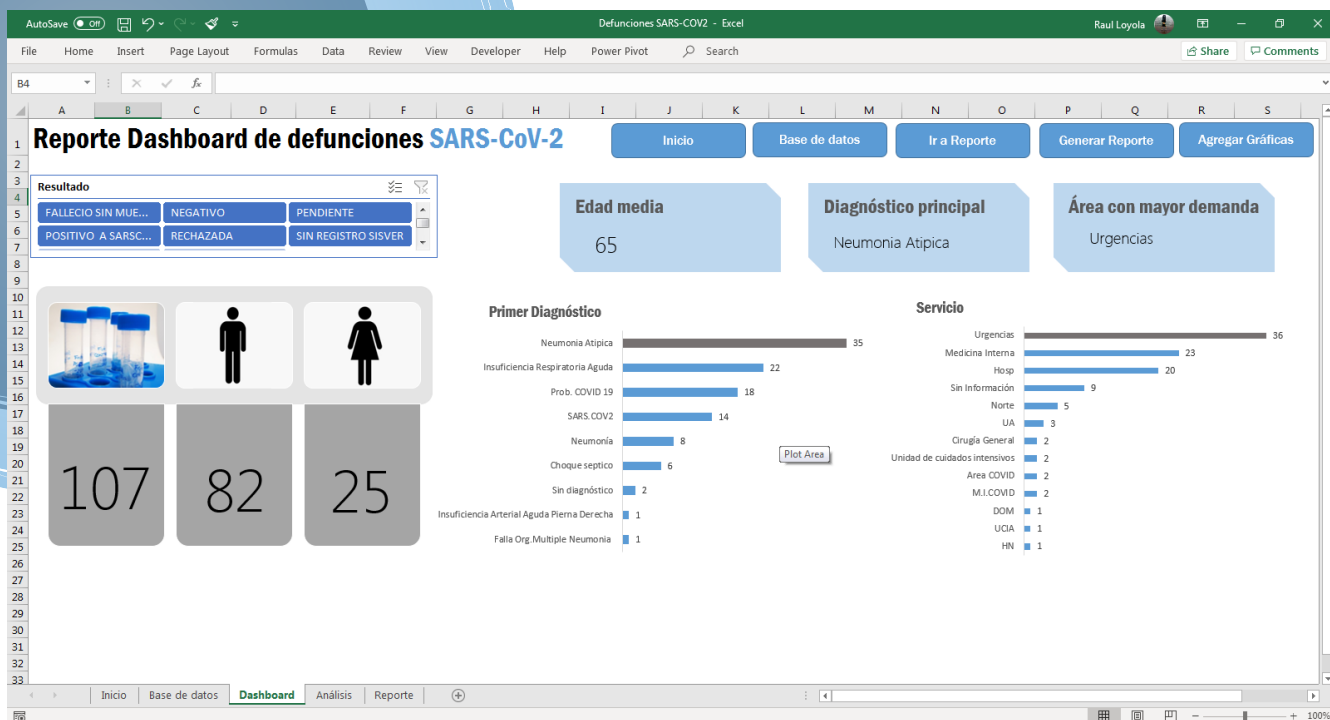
AutoSave Off Defunciones SARS-COV2 - Excel Raul Loyola

File Home Insert Page Layout Formulas Data Review View Developer Help Power Pivot Search Share Comments

B4

A B C D E F G H I J K L M N O P Q R S

Reporte Dashboard de defunciones SARS-CoV-2

Inicio
Base de datos
Ir a Reporte
Generar Reporte
Agregar Gráficas

Resultado
FALLECIO SIN MUE...
NEGATIVO
PENDIENTE
POSITIVO A SARSC...
RECHAZADA
SIN REGISTRO SISVER

Edad media
65

Diagnóstico principal
Neumonia Atipica

Área con mayor demanda
Urgencias

107
82
25

Primer Diagnóstico

| Diagnóstico | Valor |
|---|---|
| Neumonia Atipica | 35 |
| Insuficiencia Respiratoria Aguda | 22 |
| Prob. COVID 19 | 18 |
| SARS.COV2 | 14 |
| Neumonía | 8 |
| Choque septico | 6 |
| Sin diagnóstico | 2 |
| Insuficiencia Arterial Aguda Pierna Derecha | 1 |
| Falla Org.Multiple Neumonia | 1 |

Plot Area

Servicio

| Servicio | Valor |
|---|---|
| Urgencias | 36 |
| Medicina Interna | 23 |
| Hosp | 20 |
| Sin Información | 9 |
| Norte | 5 |
| UA | 3 |
| Cirugía General | 2 |
| Unidad de cuidados intensivos | 2 |
| Area COVID | 2 |
| M.I.COVID | 2 |
| DOM | 1 |
| UCIA | 1 |
| HN | 1 |

Inicio Base de datos Dashboard Análisis Reporte

100%